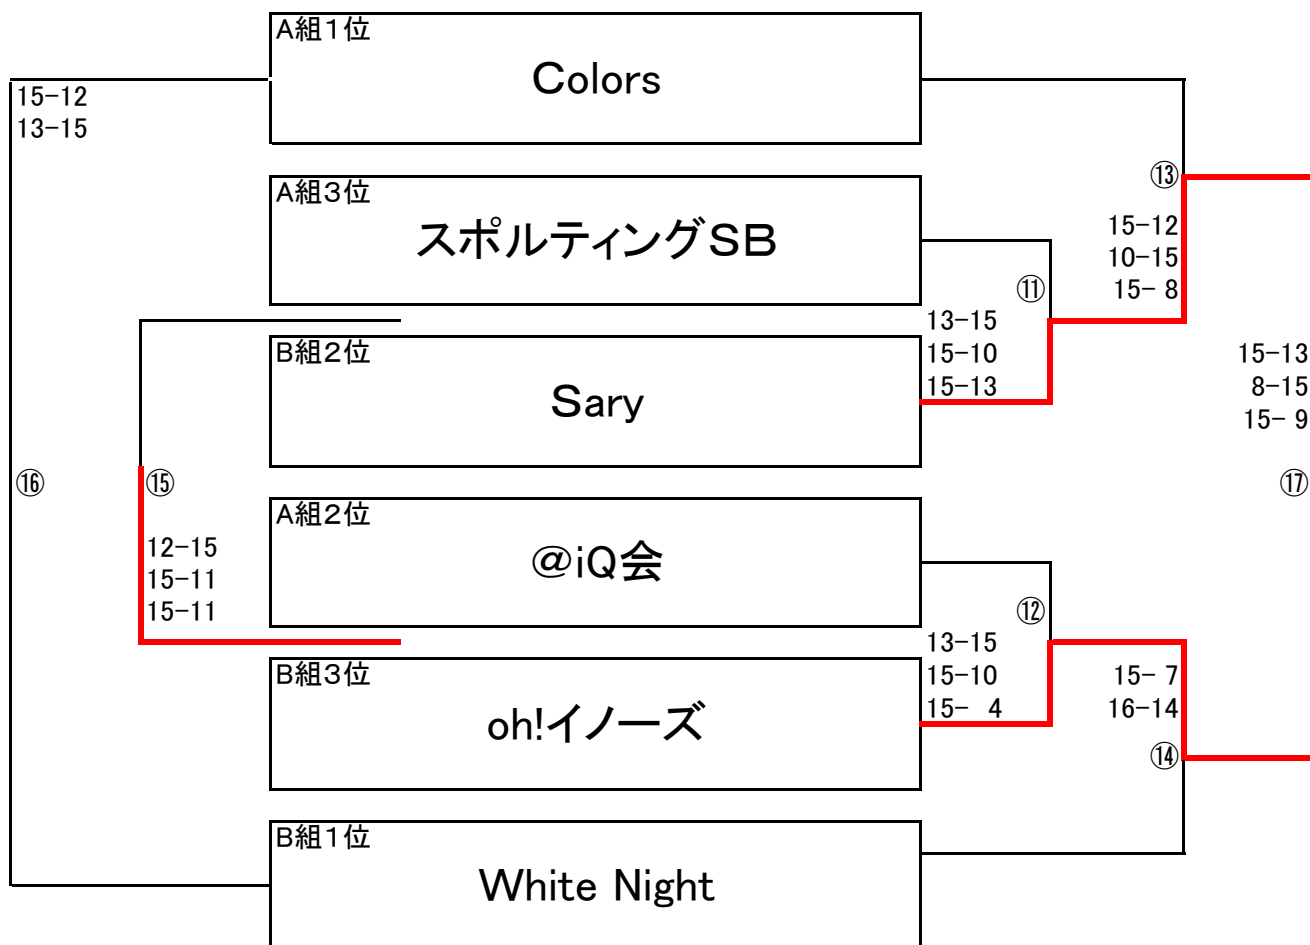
A組1位
Colors

15−12
13−15

A組3位
スポルティングSB

⑬
15−12
10−15
15− 8

⑪
13−15
15−10
15−13

B組2位
Sary

15−13
8−15
15− 9

⑯
⑮
⑰

A組2位
@iQ会

12−15
15−11
15−11

⑫
13−15
15−10
15− 4

15− 7
16−14
⑭

B組3位
oh!イノーズ

B組1位
White Night